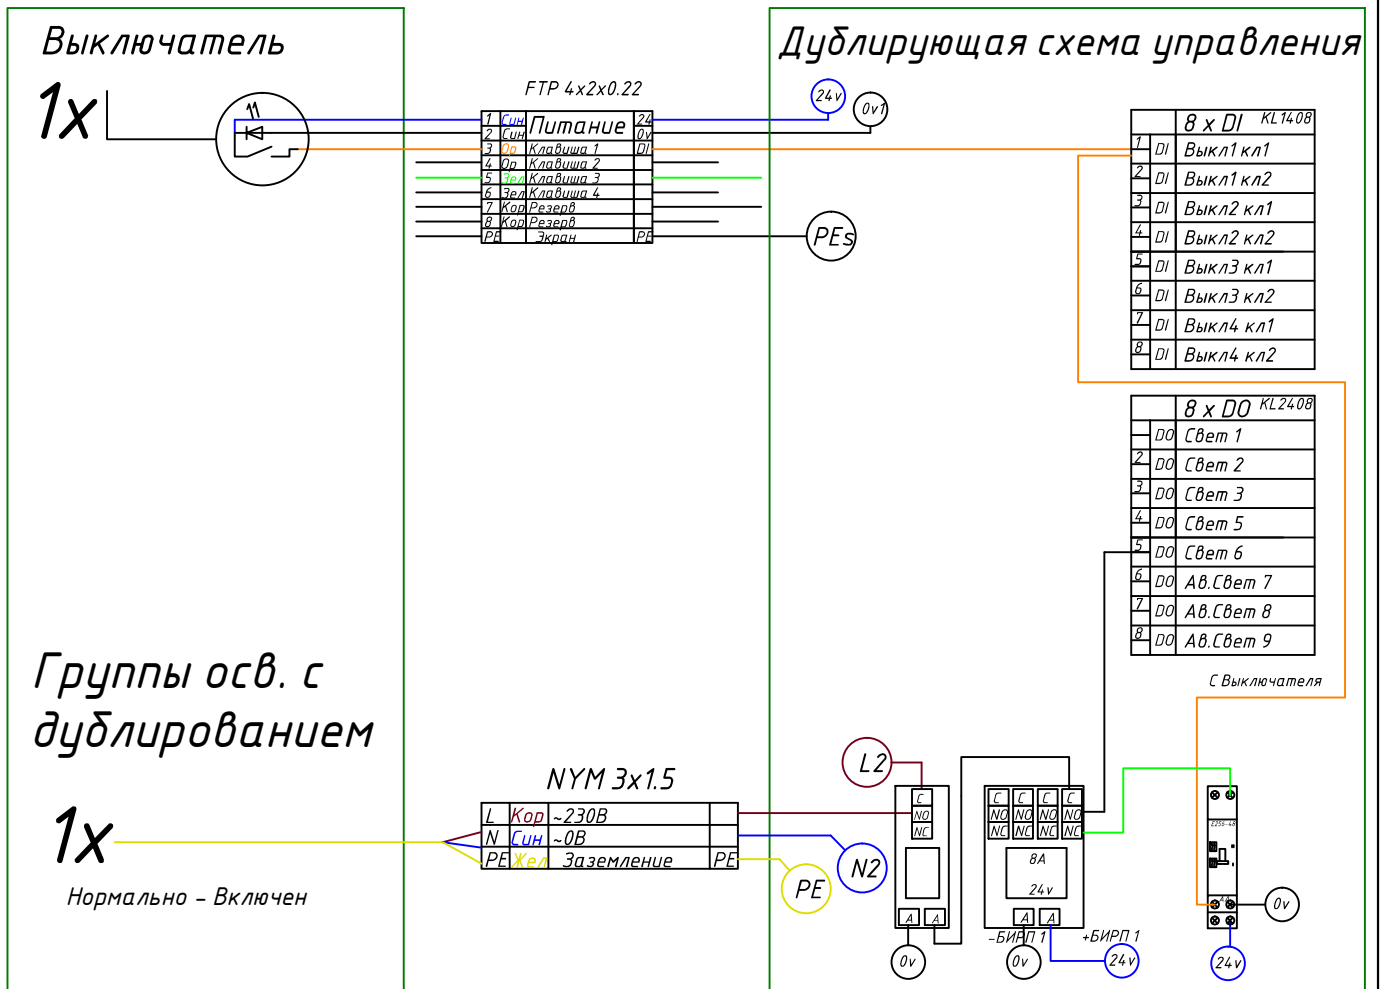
Выключатель

1x

Дублирующая схема управления

FTP 4x2x0.22

24v

0v1

| 1 | Син | Питание | 24 |
|---|---|---|---|
| 2 | Син | | 0v |
| 3 | Ор | Клавиша 1 | DI |
| 4 | Ор | Клавиша 2 | |
| 5 | Зел | Клавиша 3 | |
| 6 | Зел | Клавиша 4 | |
| 7 | Кор | Резерв | |
| 8 | Кор | Резерв | |
| PE | | Экран | PE |

PEs

| | | 8 x DI KL1408 |
|---|---|---|
| 1 | DI | Выкл1 кл1 |
| 2 | DI | Выкл1 кл2 |
| 3 | DI | Выкл2 кл1 |
| 4 | DI | Выкл2 кл2 |
| 5 | DI | Выкл3 кл1 |
| 6 | DI | Выкл3 кл2 |
| 7 | DI | Выкл4 кл1 |
| 8 | DI | Выкл4 кл2 |

| | | 8 x DO KL2408 |
|---|---|---|
| | DO | Свет 1 |
| 2 | DO | Свет 2 |
| 3 | DO | Свет 3 |
| 4 | DO | Свет 5 |
| 5 | DO | Свет 6 |
| 6 | DO | Ав.Свет 7 |
| 7 | DO | Ав.Свет 8 |
| 8 | DO | Ав.Свет 9 |

С Выключателя

Группы осв. с дублированием

1x

Нормально - Включен

NYM 3x1.5

| L | Кор | ~230В | |
|---|---|---|---|
| N | Син | ~0В | |
| PE | Жел | Заземление | PE |

L2

N2

PE

C
NO
NC

A A

0v

C C C C
NO NO NO NO
NC NC NC NC

8A

24v

A A

-БИРП 1

+БИРП 1

0v

24v

0v

24v